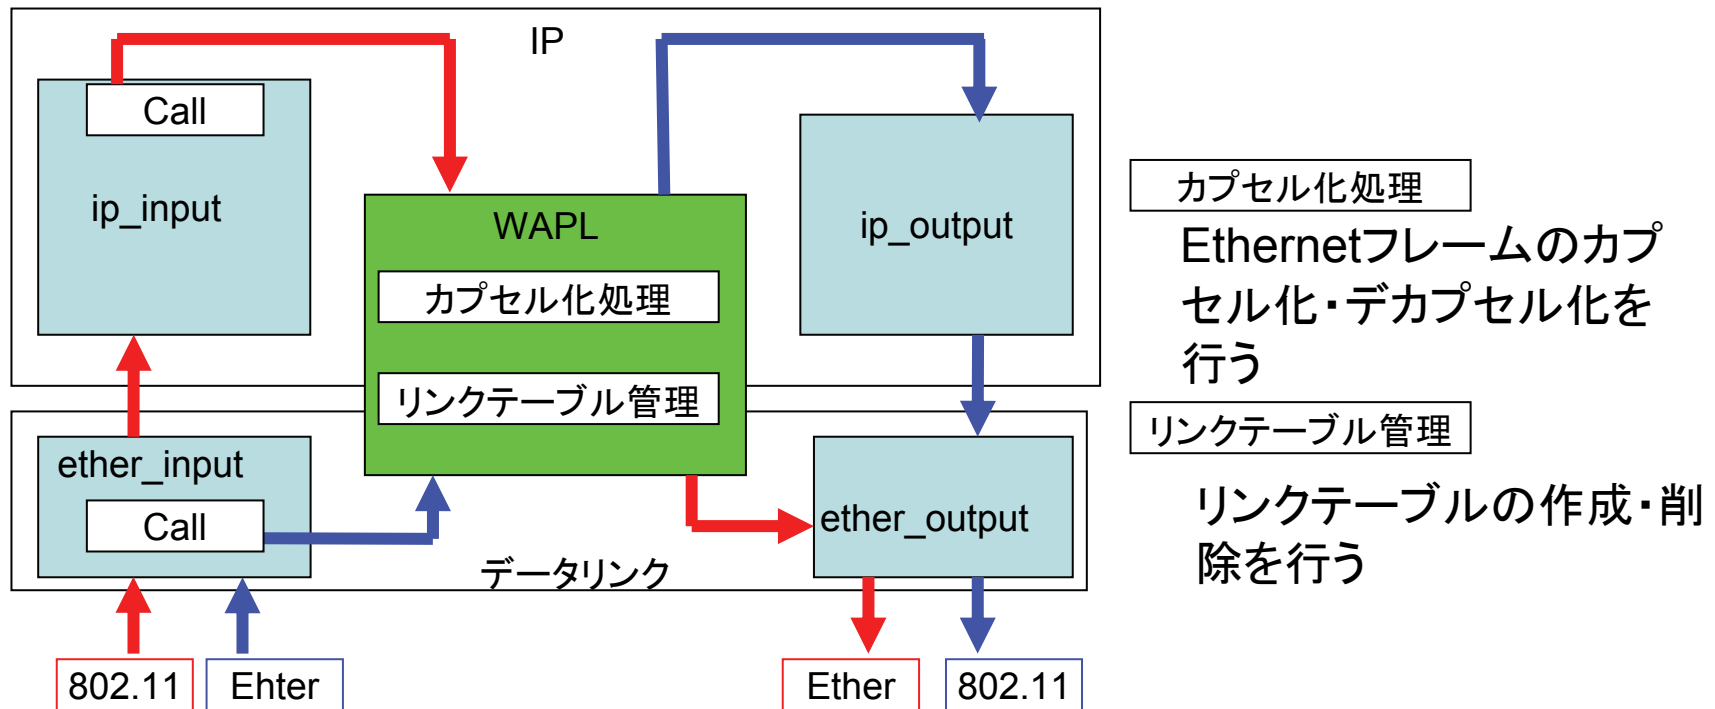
IP

Call

ip_input

WAPL

カプセル化処理

リンクテーブル管理

ip_output

ether_input

Call

データリンク

ether_output

802.11

Ehter

Ether

802.11

カプセル化処理

Ethernetフレームのカプセル化・デカプセル化を行う

リンクテーブル管理

リンクテーブルの作成・削除を行う